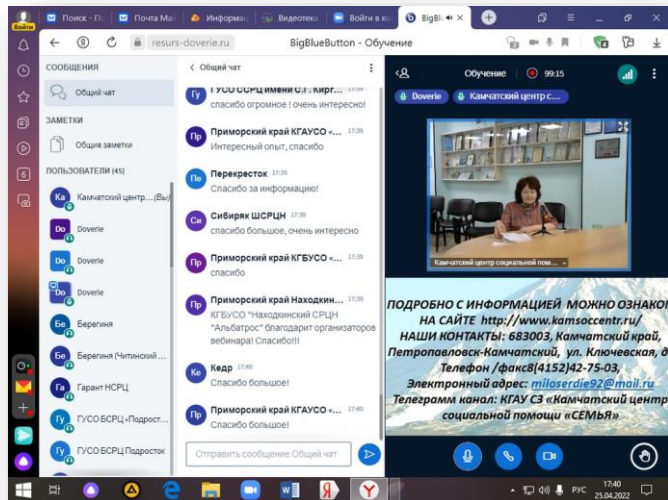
Поиск - По | Почта Mail | Информаци | Видеотека | Войти в в | BigBl
resurs-doverie.ru BigBlueButton - Обучение

СООБЩЕНИЯ
Общий чат
ЗАМЕТКИ
Общие заметки
ПОЛЬЗОВАТЕЛИ (45)
Ка Камчатский центр... (Вы)
Do Doverie
Do Doverie
Do Doverie
Бе Берегиня
Бе Берегиня (Читинский ...
Га Гарант НСРЦ
Гу ГУСО БСРЦ «Подрост...
Гу ГУСО БСРЦ Подросток

< Общий чат
Гу ГУСО ССРЦ имени С.Г. Кирг... 17:38
спасибо огромное ! очень интересно!
Пр Приморский край КГАУСО «... 17:38
Интересный опыт, спасибо
Пе Перекресток 17:38
Спасибо за информацию!
Си Сибиряк ШСРЦН 17:39
спасибо большое, очень интересно
Пр Приморский край КГБУСО «... 17:39
спасибо
Пр Приморский край Находкин... 17:39
КГБУСО "Находкинский СРЦН "Альбатрос" благодарит организаторов вебинара! Спасибо!!!
Ке Кедр 17:40
Спасибо большое!
Пр Приморский край КГАУСО «... 17:40
Спасибо большое!
Отправить сообщение Общий чат

Обучение 99:15
Doverie Камчатский центр с...
Камчатский центр социальной помо...

ПОДРОБНО С ИНФОРМАЦИЕЙ МОЖНО ОЗНАКО
НА САЙТЕ http://www.kamsoccentr.ru/
НАШИ КОНТАКТЫ: 683003, Камчатский край, Петропавловск-Камчатский, ул. Ключевская, д
Телефон /факс8(4152)42-75-03,
Электронный адрес: miloserdie92@mail.ru
Телеграмм канал: КГАУ СЗ «Камчатский центр социальной помощи «СЕМЬЯ»

РУС 17:40 25.04.2022